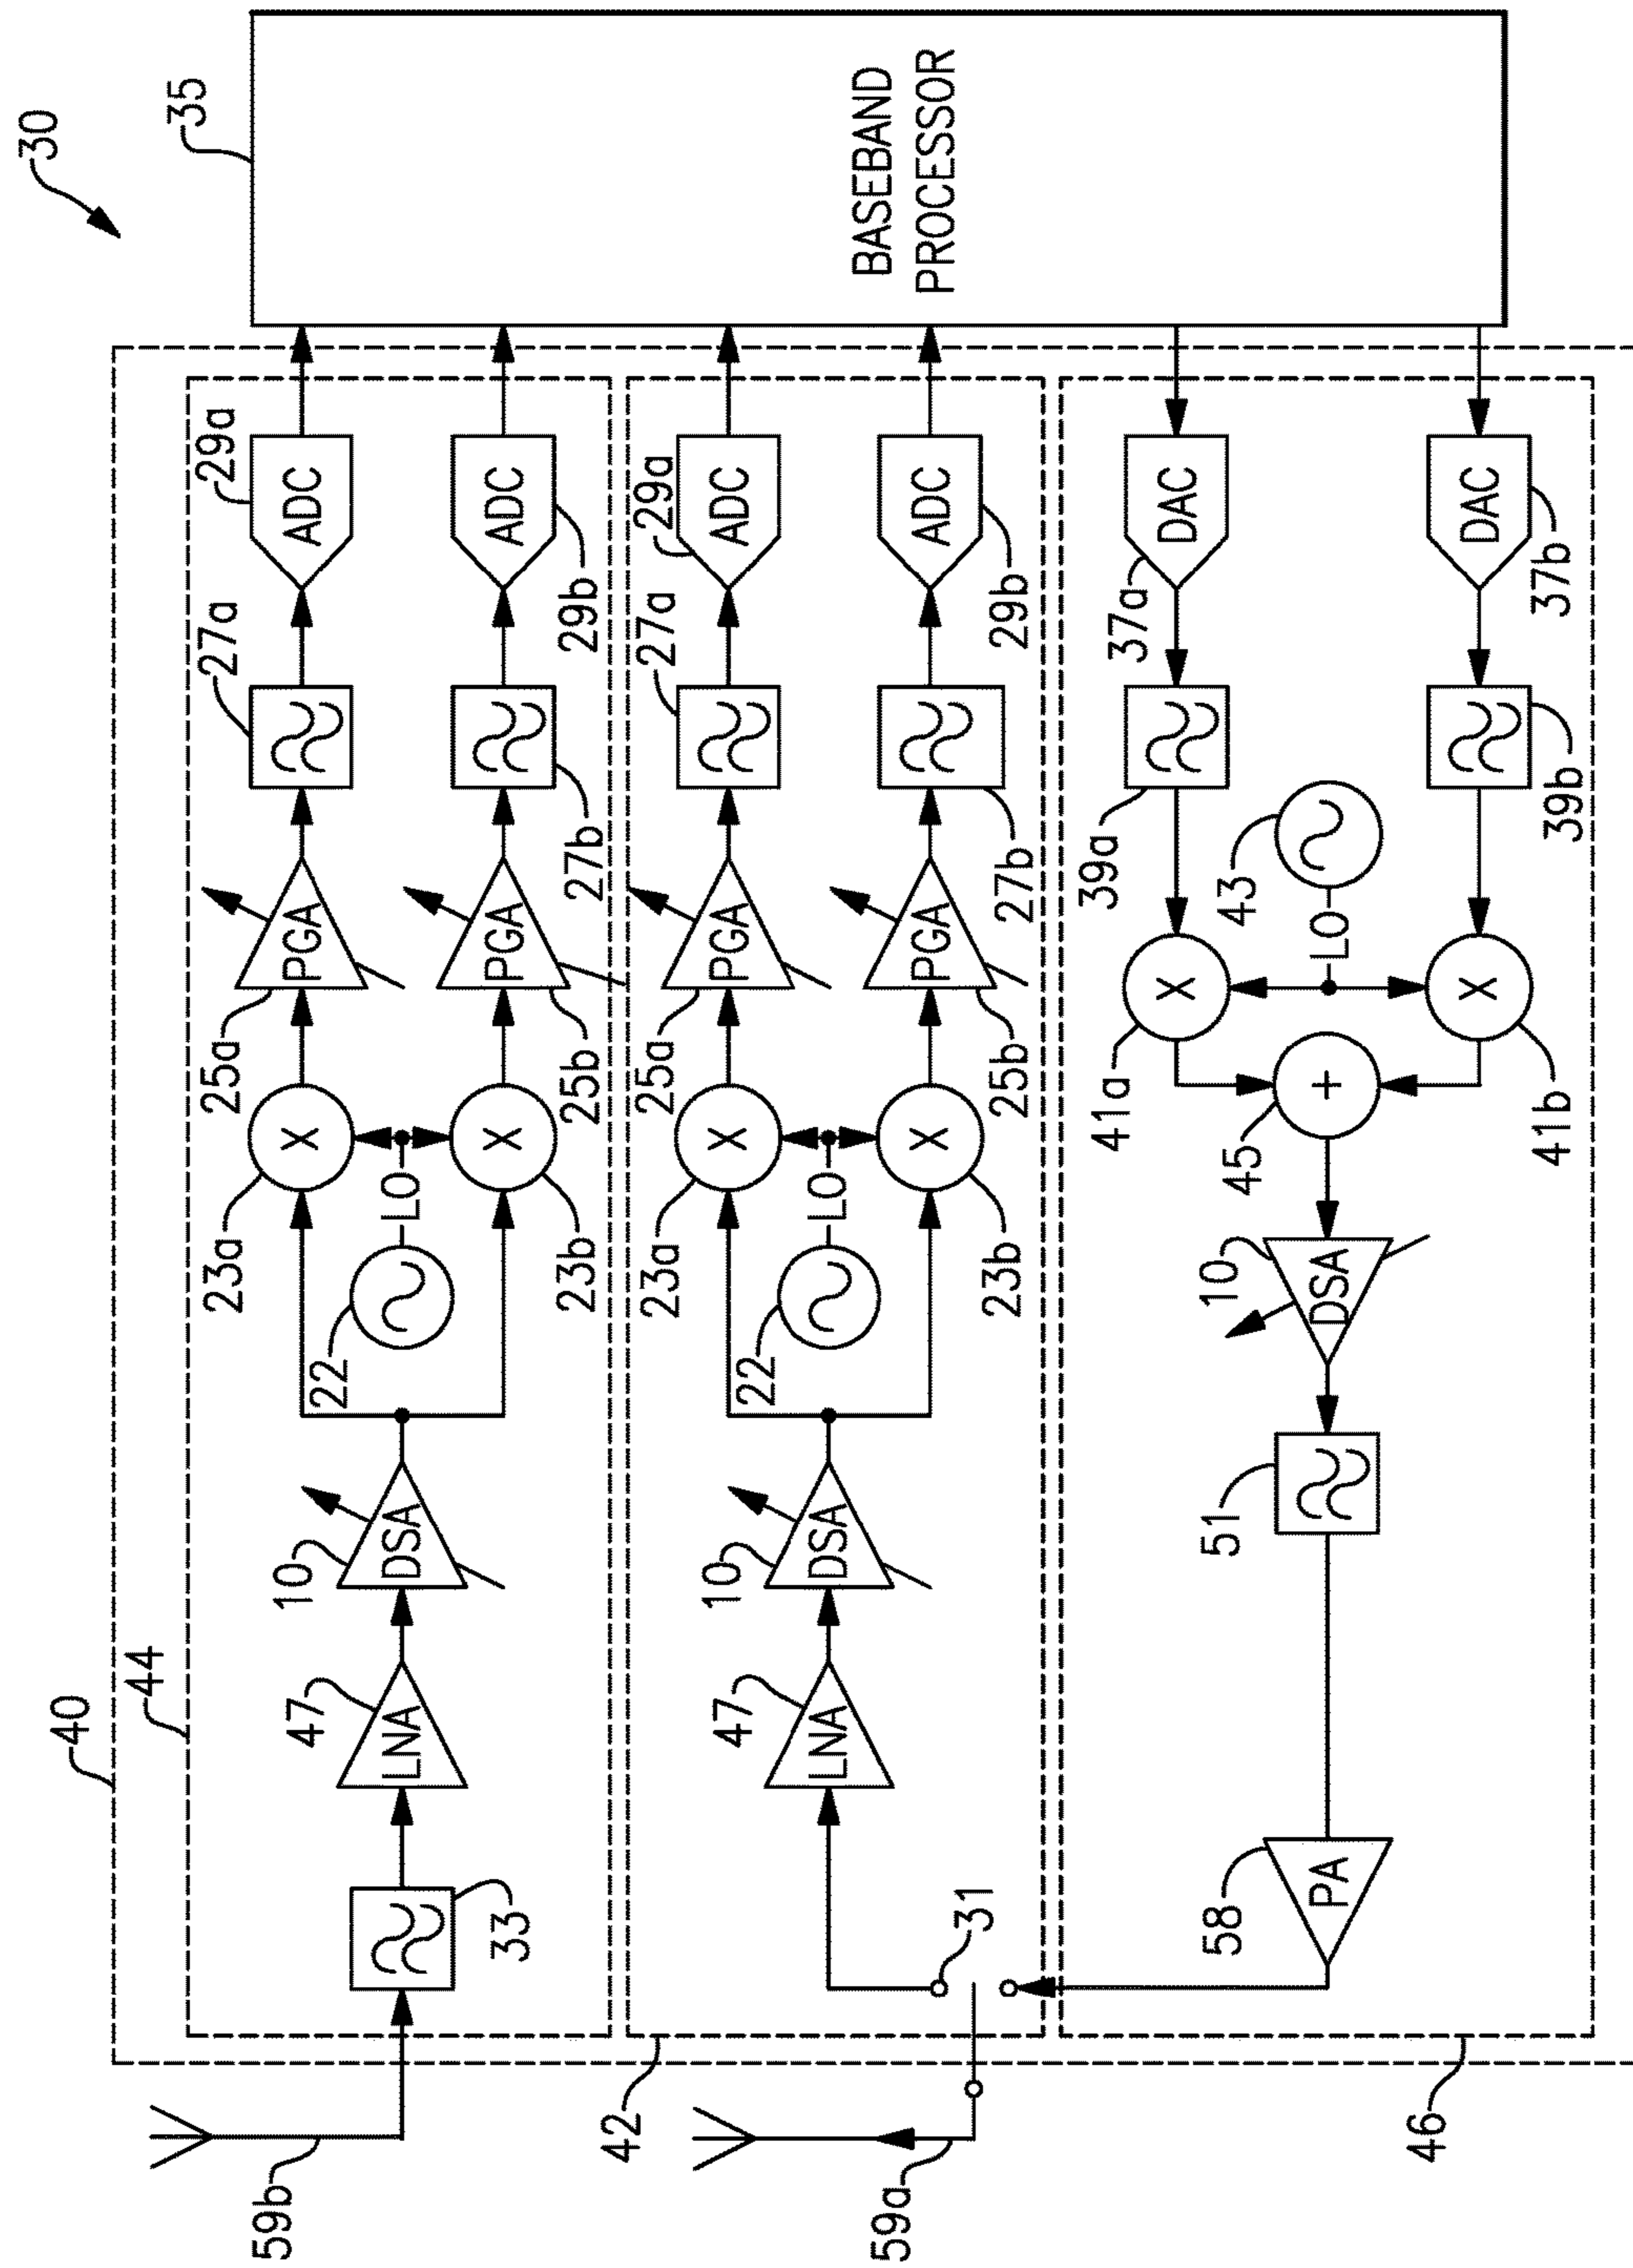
30
35
BASEBAND PROCESSOR
40
44
42
46
59b
59a
33
47
LNA
10
DSA
22
LO
23a
23b
25a
25b
PGA
27a
27b
29a
29b
ADC
ADC
47
LNA
10
DSA
22
LO
23a
23b
25a
25b
PGA
PGA
27a
27b
29a
29b
ADC
ADC
31
58
PA
51
10
DSA
45
41a
41b
43
LO
39a
39b
37a
37b
DAC
DAC